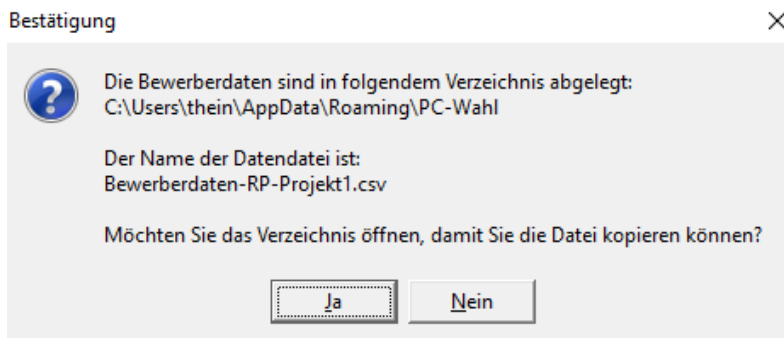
Bestätigung

×

?

Die Bewerberdaten sind in folgendem Verzeichnis abgelegt:
C:\Users\thein\AppData\Roaming\PC-Wahl

Der Name der Datendatei ist:
Bewerberdaten-RP-Projekt1.csv

Möchten Sie das Verzeichnis öffnen, damit Sie die Datei kopieren können?

Ja

Nein